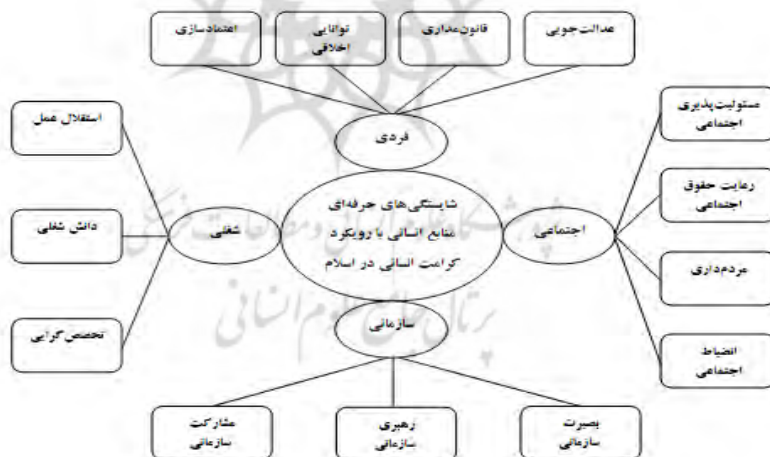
عدالت‌جویی
قانون‌مداری
توانایی اخلاقی
اعتمادسازی

فردی

مسئولیت‌پذیری اجتماعی
رعایت حقوق اجتماعی
مردم‌داری
انضباط اجتماعی

اجتماعی

شایستگی‌های حرفه‌ای منابع انسانی با رویکرد کرامت انسانی در اسلام

شغلی

استقلال عمل
دانش شغلی
تخصص‌گرایی

سازمانی

بصیرت سازمانی
رهبری سازمانی
مشارکت سازمانی

پرتال جامع علوم انسانی
پژوهشگاه علوم انسانی و مطالعات فرهنگی